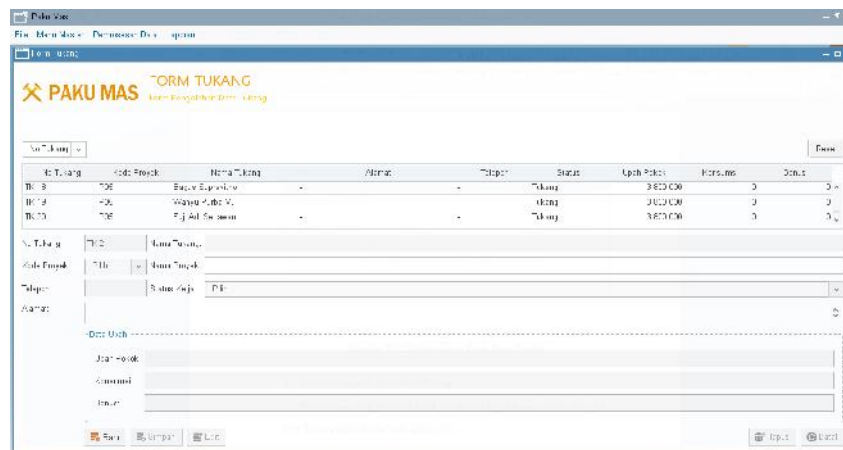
Paku Mas

File Menu Master Pemrosesan Data Laporan

Form Tukang

PAKU MAS FORM TUKANG

Form Pengolahan Data Tukang

No Tukang

Cari

| No Tukang | Kode Proyek | Nama Tukang | Alamat | Telepon | Status | Upah Pokok | Konsumsi | Bonus |
|---|---|---|---|---|---|---|---|---|
| TK18 | P06 | Bagus Saputra | - | - | Tukang | 3.600.000 | 0 | 0 |
| TK19 | P06 | Wahyu Putra W. | | | Tukang | 3.600.000 | 0 | 0 |
| TK20 | P06 | Puji Adi Setiawan | - | - | Tukang | 3.600.000 | 0 | 0 |

No Tukang TK2 Nama Tukang

Kode Proyek P06 Nama Proyek

Telepon Status Kerja Pilih

Alamat

Data Upah

Upah Pokok

Konsumsi

Bonus

Baru Simpan Edit Input Batal